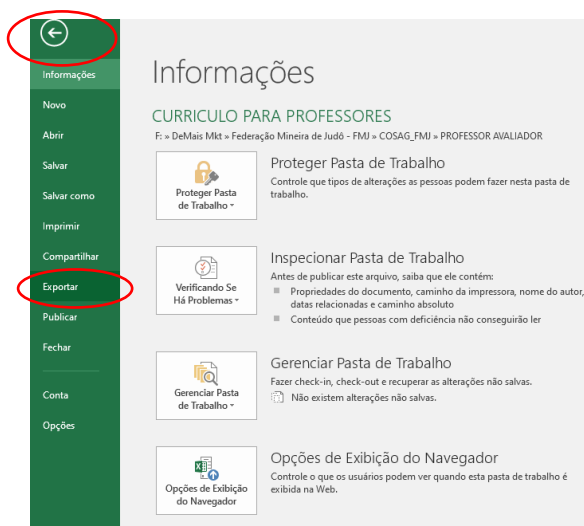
Informações
Novo
Abrir
Salvar
Salvar como
Imprimir
Compartilhar
Exportar
Publicar
Fechar
Conta
Opções

Informações

CURRICULO PARA PROFESSORES
F: » DeMais Mkt » Federação Mineira de Judô - FMJ » COSAG_FMJ » PROFESSOR AVALIADOR

Proteger Pasta de Trabalho

Proteger Pasta de Trabalho
Controle que tipos de alterações as pessoas podem fazer nesta pasta de trabalho.

Verificando Se Há Problemas

Inspecionar Pasta de Trabalho
Antes de publicar este arquivo, saiba que ele contém:
Propriedades do documento, caminho da impressora, nome do autor, datas relacionadas e caminho absoluto
Conteúdo que pessoas com deficiência não conseguirão ler

Gerenciar Pasta de Trabalho

Gerenciar Pasta de Trabalho
Fazer check-in, check-out e recuperar as alterações não salvas.
Não existem alterações não salvas.

Opções de Exibição do Navegador

Opções de Exibição do Navegador
Controle o que os usuários podem ver quando esta pasta de trabalho é exibida na Web.